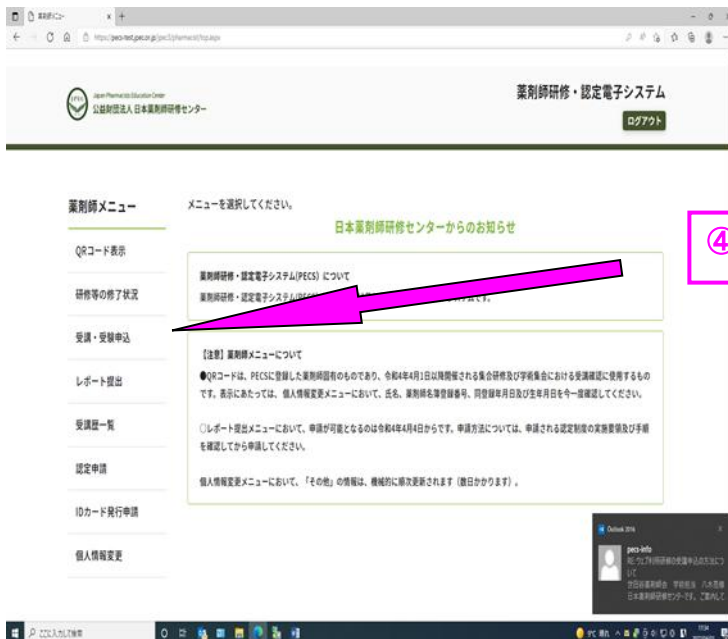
薬剤師メニュー

https://pecs-test.jpec.or.jp/pecs3/pharmacist/top.aspx

Japan Pharmacists Education Center
公益財団法人 日本薬剤師研修センター

薬剤師研修・認定電子システム

ログアウト

薬剤師メニュー

QRコード表示

研修等の修了状況

受講・受験申込

レポート提出

受講歴一覧

認定申請

IDカード発行申請

個人情報変更

メニューを選択してください。

日本薬剤師研修センターからのお知らせ

④

薬剤師研修・認定電子システム(PECS) について
薬剤師研修・認定電子システム(P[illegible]す。

【注意】薬剤師メニューについて
●QRコードは、PECSに登録した薬剤師固有のものであり、令和4年4月1日以降開催される集合研修及び学術集会における受講確認に使用するものです。表示にあたっては、個人情報変更メニューにおいて、氏名、薬剤師名簿登録番号、同登録年月日及び生年月日を今一度確認してください。

○レポート提出メニューにおいて、申請が可能となるのは令和4年4月4日からです。申請方法については、申請される認定制度の実施要領及び手順を確認してから申請してください。

個人情報変更メニューにおいて、「その他」の情報は、機械的に順次更新されます（数日かかります）。

Outlook 2016
pecs-info
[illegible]
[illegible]
日本薬剤師研修センターです。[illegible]

ここに入力して検索